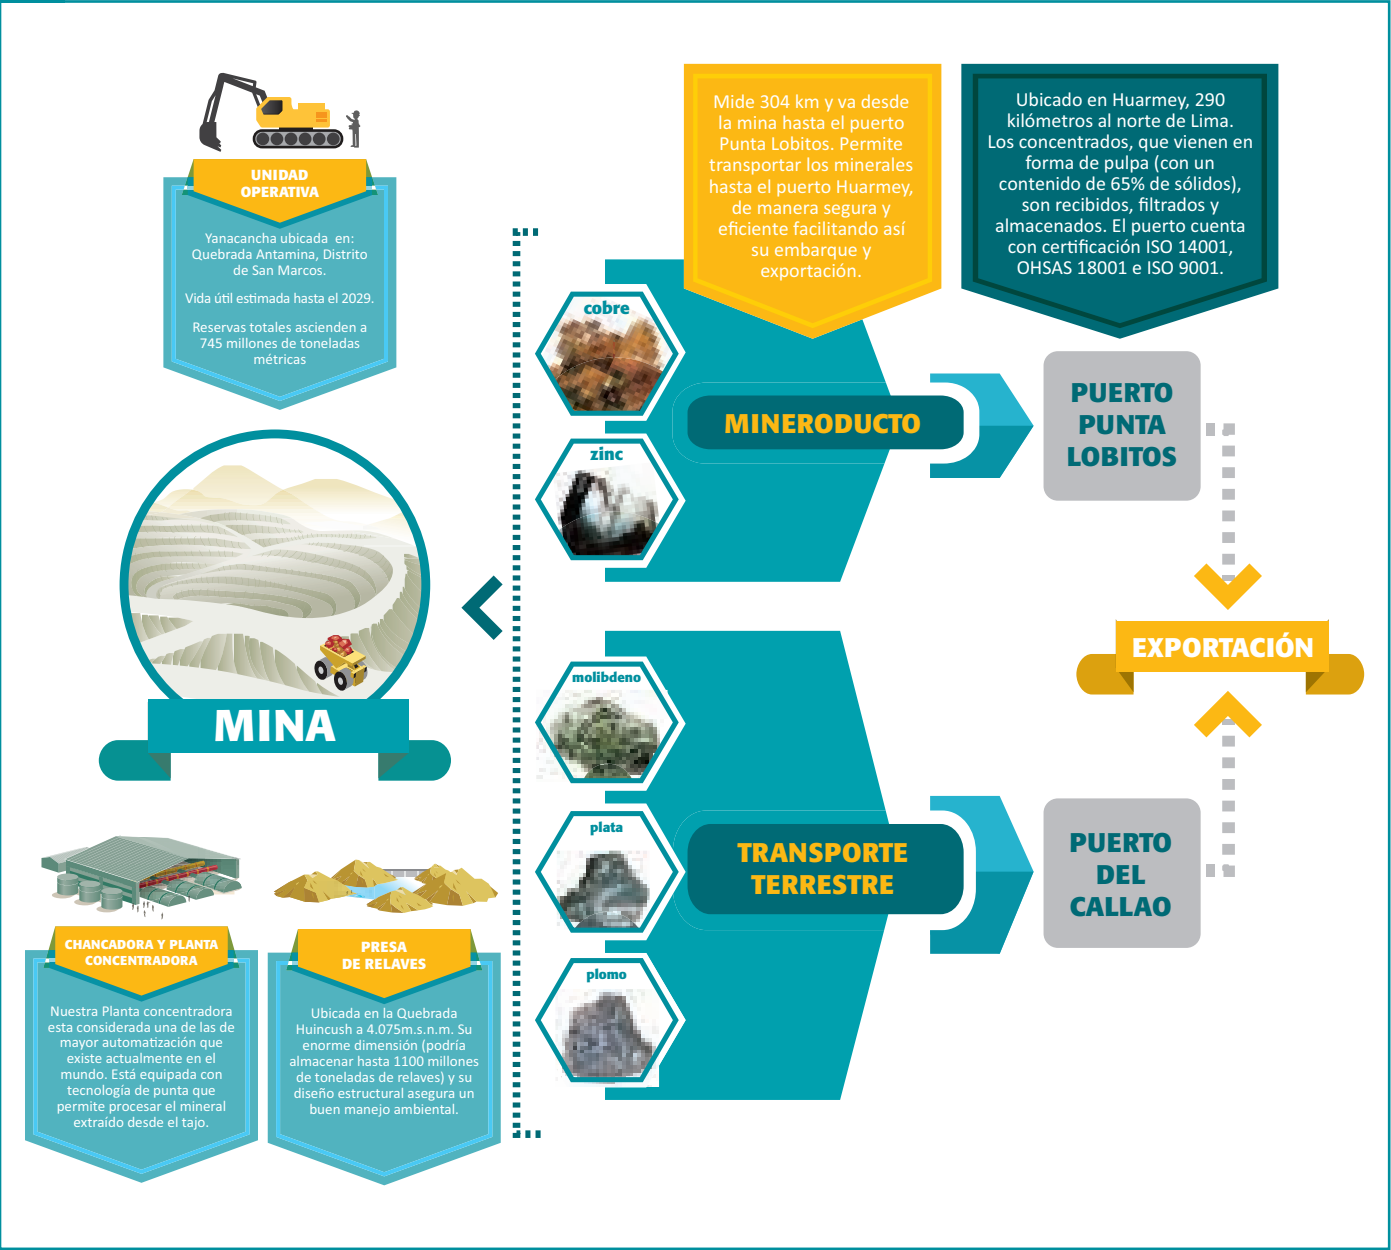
UNIDAD OPERATIVA

Yanacancha ubicada en: Quebrada Antamina, Distrito de San Marcos.

Vida útil estimada hasta el 2029.

Reservas totales ascienden a 745 millones de toneladas métricas

MINA

CHANCADORA Y PLANTA CONCENTRADORA

Nuestra Planta concentradora esta considerada una de las de mayor automatización que existe actualmente en el mundo. Está equipada con tecnología de punta que permite procesar el mineral extraído desde el tajo.

PRESA DE RELAVES

Ubicada en la Quebrada Huincush a 4.075m.s.n.m. Su enorme dimensión (podría almacenar hasta 1100 millones de toneladas de relaves) y su diseño estructural asegura un buen manejo ambiental.

Mide 304 km y va desde la mina hasta el puerto Punta Lobitos. Permite transportar los minerales hasta el puerto Huarmey, de manera segura y eficiente facilitando así su embarque y exportación.

Ubicado en Huarmey, 290 kilómetros al norte de Lima. Los concentrados, que vienen en forma de pulpa (con un contenido de 65% de sólidos), son recibidos, filtrados y almacenados. El puerto cuenta con certificación ISO 14001, OHSAS 18001 e ISO 9001.

cobre

zinc

MINERODUCTO

PUERTO PUNTA LOBITOS

EXPORTACIÓN

molibdeno

plata

plomo

TRANSPORTE TERRESTRE

PUERTO DEL CALLAO